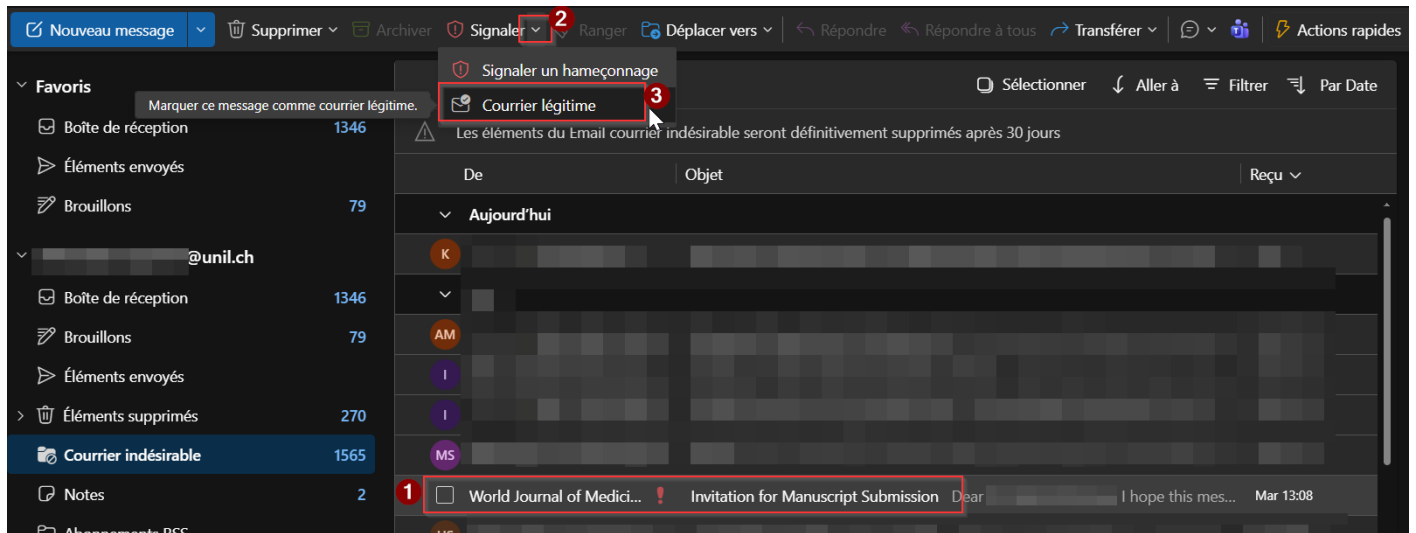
Nouveau message | Supprimer | Archiver | Signaler | 2 | Ranger | Déplacer vers | Répondre | Répondre à tous | Transférer | Actions rapides

Signaler un hameçonnage
Courrier légitime 3
Marquer ce message comme courrier légitime.

Favoris
Boîte de réception 1346
Éléments envoyés
Brouillons 79

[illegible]@unil.ch
Boîte de réception 1346
Brouillons 79
Éléments envoyés
Éléments supprimés 270
Courrier indésirable 1565
Notes 2
Abonnements RSS

Sélectionner | Aller à | Filtrer | Par Date

Les éléments du Email courrier indésirable seront définitivement supprimés après 30 jours

| De | Objet | Reçu |
|---|---|---|

Aujourd'hui

K
AM
I
I
MS

1 World Journal of Medici... Invitation for Manuscript Submission Dear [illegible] I hope this mes... Mar 13:08